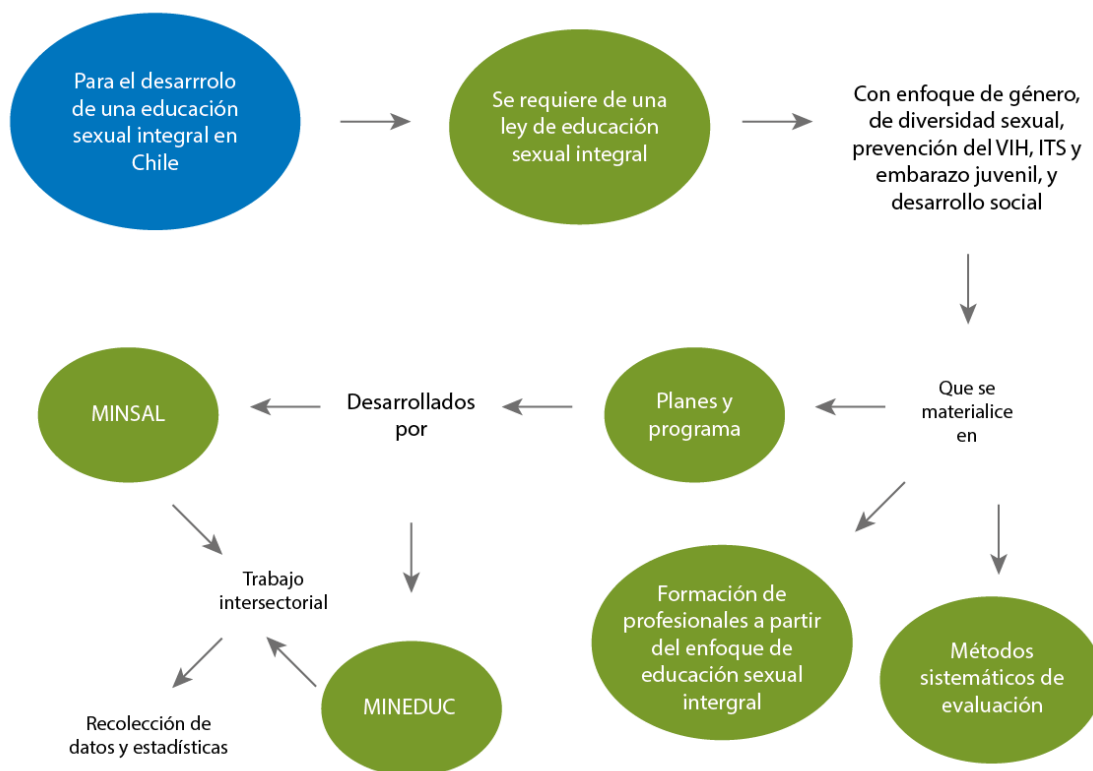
Para el desarrrolo de una educación sexual integral en Chile

Se requiere de una ley de educación sexual integral

Con enfoque de género, de diversidad sexual, prevención del VIH, ITS y embarazo juvenil, y desarrollo social

Que se materialice en

Planes y programa

Desarrollados por

MINSAL

Trabajo intersectorial

MINEDUC

Recolección de datos y estadísticas

Formación de profesionales a partir del enfoque de educación sexual intergral

Métodos sistemáticos de evaluación